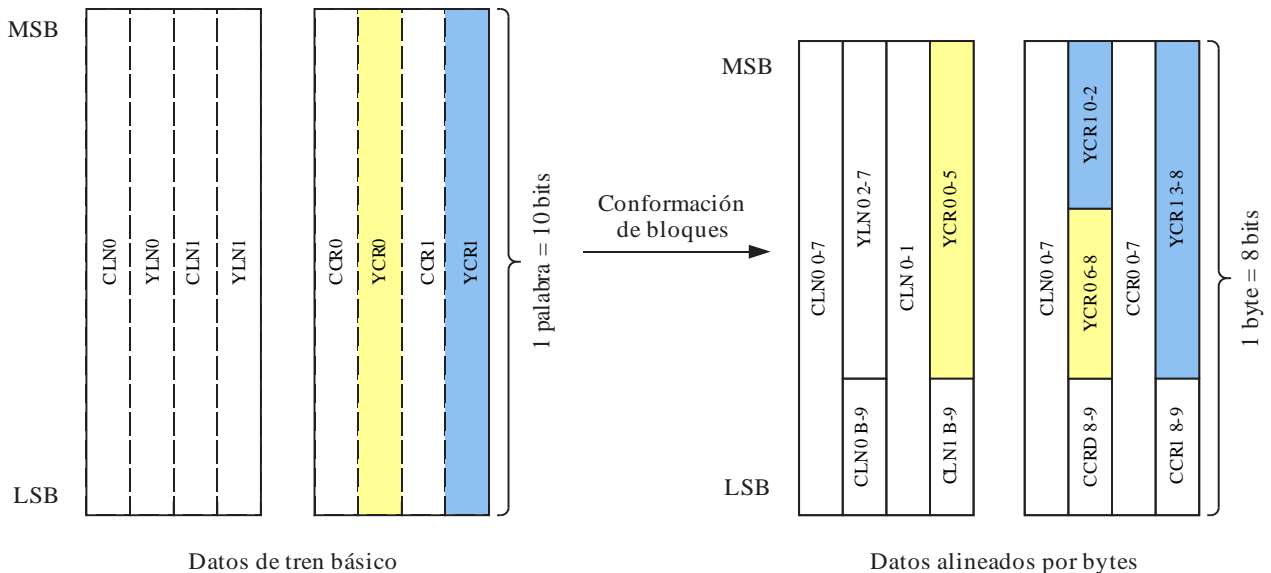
MSB

LSB

CLN0 YLN0 CLN1 YLN1

CCR0 YCR0 CCR1 YCR1

1 palabra = 10 bits

Datos de tren básico

Conformación de bloques

MSB

LSB

CLN0 0-7

YLN0 2-7

CLN0 B-9

CLN 0-1

YCR0 0-5

CLN1 B-9

CLN0 0-7

YCR1 0-2

YCR0 6-8

CCRD 8-9

CCR0 0-7

YCR1 3-8

CCR1 8-9

1 byte = 8 bits

Datos alineados por bytes